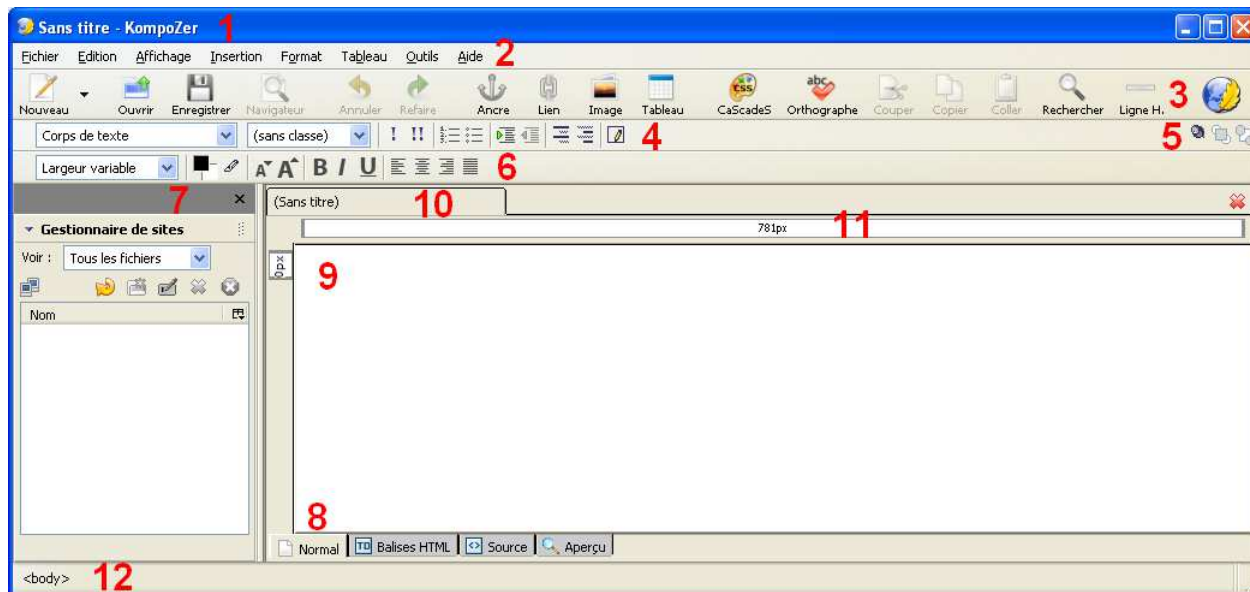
Sans titre - KompoZer 1

Fichier Edition Affichage Insertion Format Tableau Outils Aide 2

Nouveau Ouvrir Enregistrer Navigateur Annuler Refaire Ancre Lien Image Tableau CaScadeS Orthographe Couper Copier Coller Rechercher Ligne H. 3

Corps de texte (sans classe) 4

5

Largeur variable B I U 6

7

Gestionnaire de sites

Voir : Tous les fichiers

Nom

(Sans titre) 10

781px 11

0px

9

8

Normal Balises HTML Source Aperçu

<body> 12